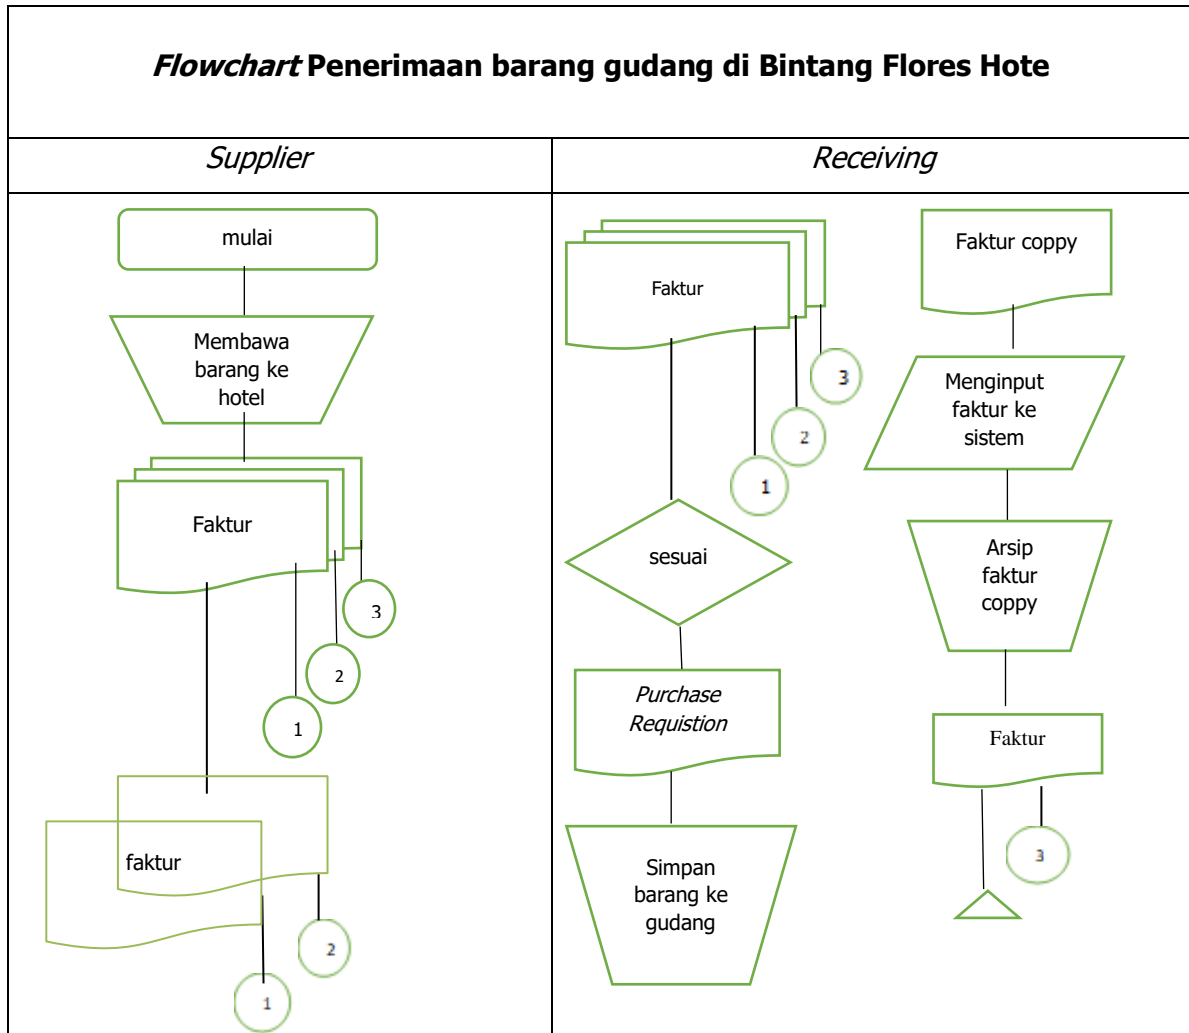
*Flowchart* Penerimaan barang gudang di Bintang Flores Hote

| *Supplier* | *Receiving* |
|---|---|
| mulai<br>Membawa barang ke hotel<br>Faktur<br>3<br>2<br>1<br>faktur<br>2<br>1 | Faktur<br>3<br>2<br>1<br>sesuai<br>*Purchase Requistion*<br>Simpan barang ke gudang<br>Faktur coppy<br>Menginput faktur ke sistem<br>Arsip faktur coppy<br>Faktur<br>3 |